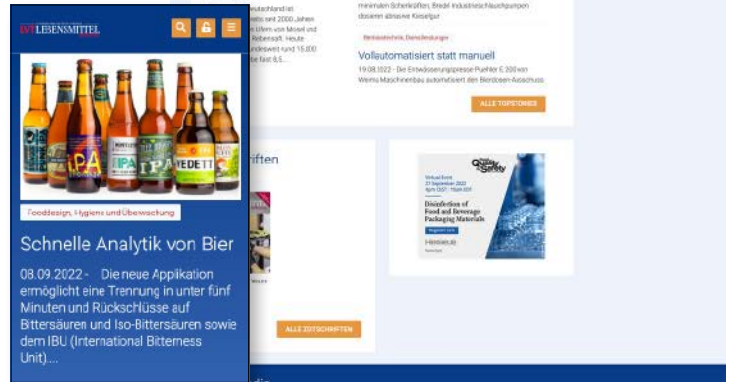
LVT LEBENSMITTEL

Fooddesign, Hygiene und Überwachung

Schnelle Analytik von Bier

08.09.2022 - Die neue Applikation ermöglicht eine Trennung in unter fünf Minuten und Rückschlüsse auf Bittersäuren und Iso-Bittersäuren sowie dem IBU (International Bitterness Unit)....

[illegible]eutschland ist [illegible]eits seit 2000 Jahren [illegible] Ufern von Mosel und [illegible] Rebensaft. Heute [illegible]ndeswert rund 15.000 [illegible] fast 8,5...

minimalen Scherkräften. Bredel Industrieschlauchpumpen dosieren abrasive Kieselgur

Verfahrenstechnik, Dienstleistungen

Vollautomatisiert statt manuell

19.08.2022 - Die Entwässerungspresse PlusFilter E 200 von Weinig Maschinenbau automatisiert den Bierdosen-Ausschuss

ALLE TOPSTORIES

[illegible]riften

ALLE ZEITSCHRIFTEN

Quality & Safety

Virtual Event
27 September 2022
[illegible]

Disinfection of Food and Beverage Packaging Materials

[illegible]